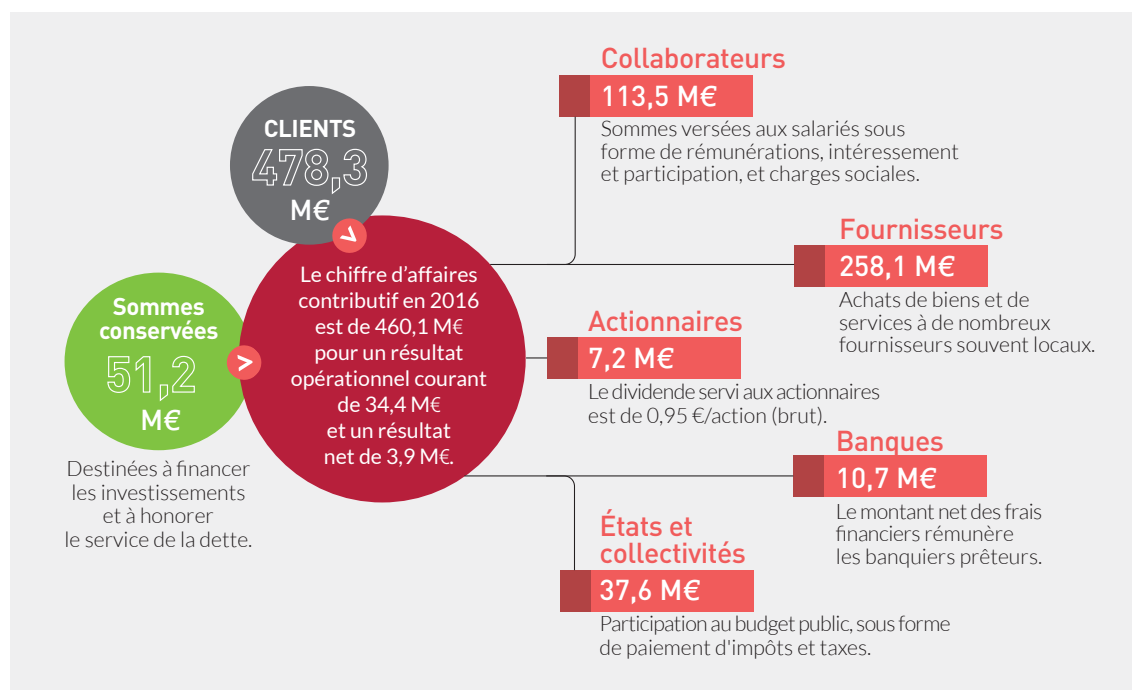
CLIENTS
478,3
M€

Sommes conservées
51,2
M€

Destinées à financer les investissements et à honorer le service de la dette.

Le chiffre d'affaires contributif en 2016 est de 460,1 M€ pour un résultat opérationnel courant de 34,4 M€ et un résultat net de 3,9 M€.

Collaborateurs
113,5 M€
Sommes versées aux salariés sous forme de rémunérations, intéressement et participation, et charges sociales.

Fournisseurs
258,1 M€
Achats de biens et de services à de nombreux fournisseurs souvent locaux.

Actionnaires
7,2 M€
Le dividende servi aux actionnaires est de 0,95 €/action (brut).

Banques
10,7 M€
Le montant net des frais financiers rémunère les banquiers prêteurs.

États et collectivités
37,6 M€
Participation au budget public, sous forme de paiement d'impôts et taxes.